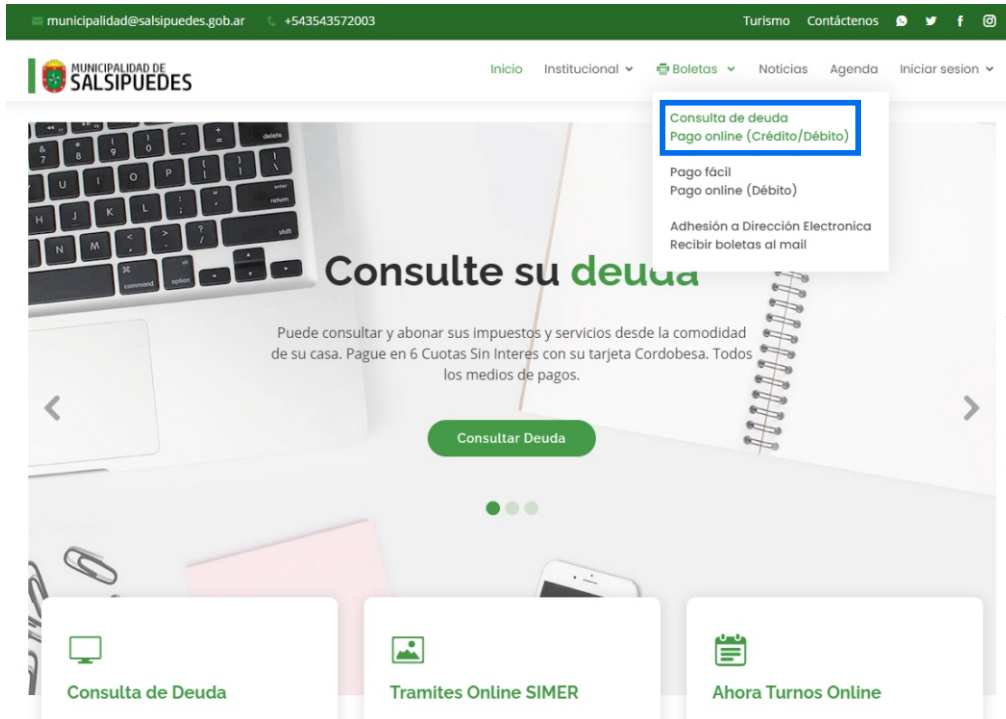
municipalidad@salsipuedes.gob.ar +543543572003 Turismo Contáctenos

MUNICIPALIDAD DE SALSIPUEDES

Inicio Institucional Boletas Noticias Agenda Iniciar sesion

Consulta de deuda
Pago online (Crédito/Débito)

Pago fácil
Pago online (Débito)

Adhesión a Dirección Electronica
Recibir boletas al mail

Consulte su deuda

Puede consultar y abonar sus impuestos y servicios desde la comodidad de su casa. Pague en 6 Cuotas Sin Interes con su tarjeta Cordobesa. Todos los medios de pagos.

Consultar Deuda

Consulta de Deuda

Tramites Online SIMER

Ahora Turnos Online